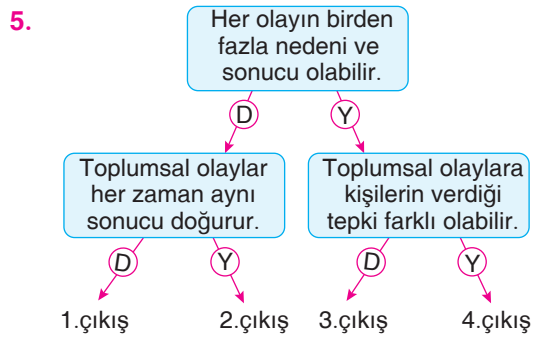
5.

Her olayın birden fazla nedeni ve sonucu olabilir.

D Y

Toplumsal olaylar her zaman aynı sonucu doğurur.

Toplumsal olaylara kişilerin verdiği tepki farklı olabilir.

D Y D Y

1.çıkış 2.çıkış 3.çıkış 4.çıkış